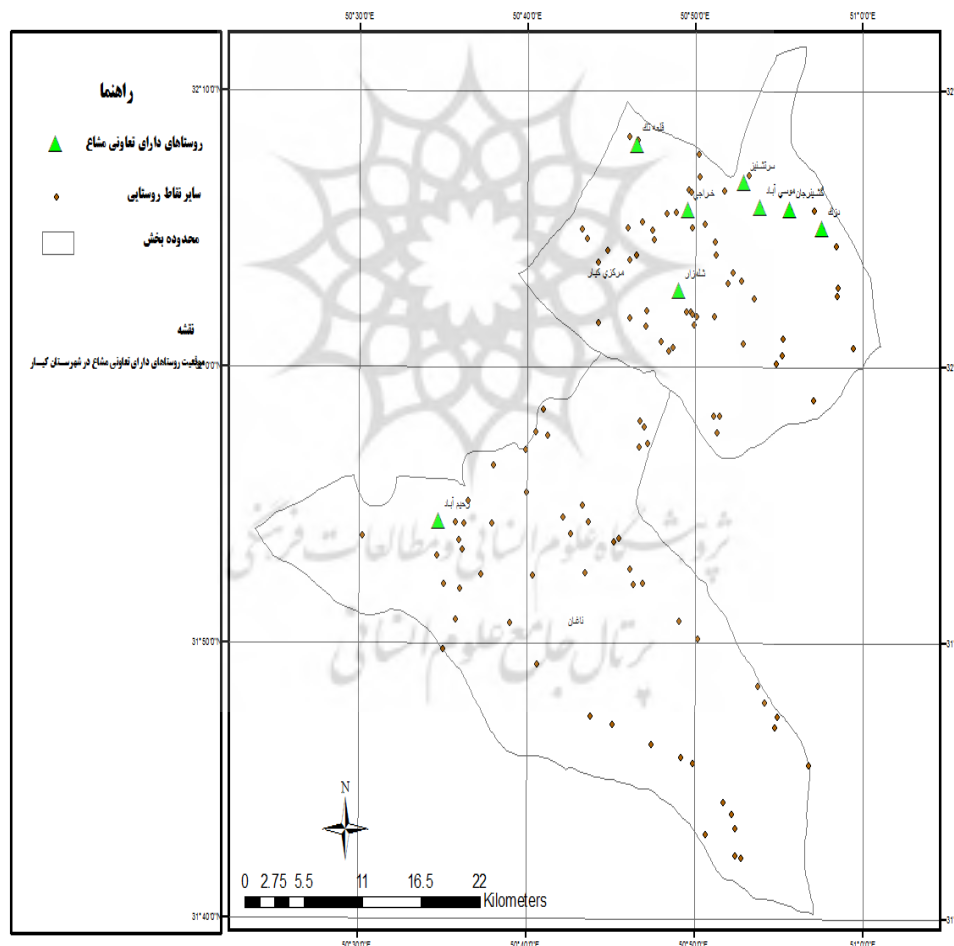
50°30'0"E 50°40'0"E 50°50'0"E 51°0'0"E

راهنما

روستاهای دارای تعاونی مشاع

سایر نقاط روستایی

محدوده بخش

نقشه

موقعیت روستاهای دارای تعاونی مشاع در شهرستان کیار

32°10'0"N
32
32°0'0"N
32
31°50'0"N
31
31°40'0"N
31

قلعه تک
سرتشنیز
شیخ‌شبان
کشیش
شهریار‌موسی آباد
دزک
مرکزی کیار
شلمزار
رحیم آباد
ناغان

N

0 2.75 5.5 11 16.5 22
Kilometers

50°30'0"E 50°40'0"E 50°50'0"E 51°0'0"E